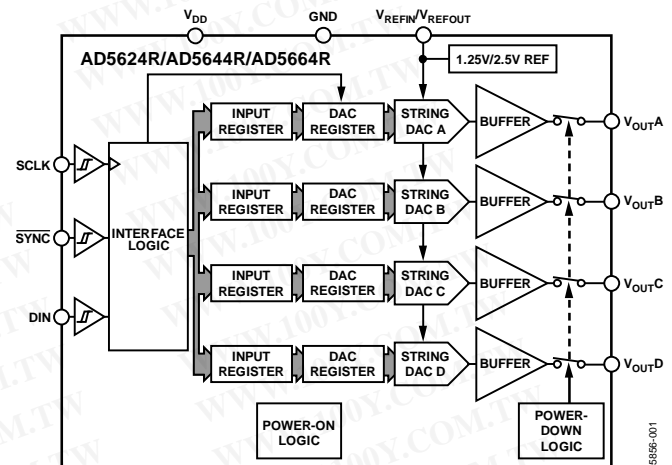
$V_{DD}$

GND

$V_{REFIN}/V_{REFOUT}$

AD5624R/AD5644R/AD5664R

1.25V/2.5V REF

SCLK

$\overline{SYNC}$

DIN

INTERFACE LOGIC

INPUT REGISTER

DAC REGISTER

STRING DAC A

BUFFER

$V_{OUT}A$

INPUT REGISTER

DAC REGISTER

STRING DAC B

BUFFER

$V_{OUT}B$

INPUT REGISTER

DAC REGISTER

STRING DAC C

BUFFER

$V_{OUT}C$

INPUT REGISTER

DAC REGISTER

STRING DAC D

BUFFER

$V_{OUT}D$

POWER-ON LOGIC

POWER-DOWN LOGIC

5856-001

WWW.100Y.COM.TW